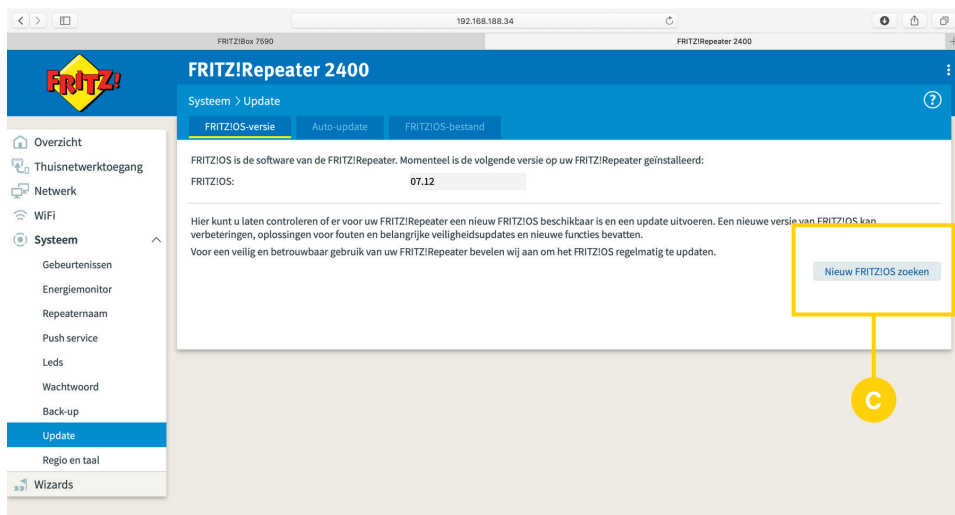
192.168.188.34

FRITZ!Box 7590

FRITZ!Repeater 2400

FRITZ!

FRITZ!Repeater 2400

Systeem > Update

?

FRITZ!OS-versie

Auto-update

FRITZ!OS-bestand

Overzicht

Thuisnetwerktoegang

Netwerk

WiFi

Systeem

Gebeurtenissen

Energiemonitor

Repeaternaam

Push service

Leds

Wachtwoord

Back-up

Update

Regio en taal

Wizards

FRITZ!OS is de software van de FRITZ!Repeater. Momenteel is de volgende versie op uw FRITZ!Repeater geïnstalleerd:

FRITZ!OS: 07.12

Hier kunt u laten controleren of er voor uw FRITZ!Repeater een nieuw FRITZ!OS beschikbaar is en een update uitvoeren. Een nieuwe versie van FRITZ!OS kan verbeteringen, oplossingen voor fouten en belangrijke veiligheidsupdates en nieuwe functies bevatten.

Voor een veilig en betrouwbaar gebruik van uw FRITZ!Repeater bevelen wij aan om het FRITZ!OS regelmatig te updaten.

Nieuw FRITZ!OS zoeken

C